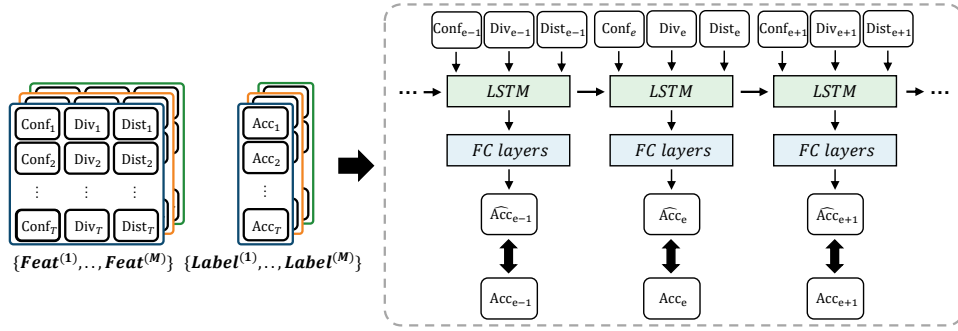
$\text{Conf}_1$ $\text{Div}_1$ $\text{Dist}_1$
$\text{Conf}_2$ $\text{Div}_2$ $\text{Dist}_2$
$\vdots$ $\vdots$ $\vdots$
$\text{Conf}_T$ $\text{Div}_T$ $\text{Dist}_T$

$\text{Acc}_1$
$\text{Acc}_2$
$\vdots$
$\text{Acc}_T$

$\{\boldsymbol{Feat^{(1)}}, .., \boldsymbol{Feat^{(M)}}\}$ $\{\boldsymbol{Label^{(1)}}, .., \boldsymbol{Label^{(M)}}\}$

$\text{Conf}_{e-1}$ $\text{Div}_{e-1}$ $\text{Dist}_{e-1}$
$\text{Conf}_e$ $\text{Div}_e$ $\text{Dist}_e$
$\text{Conf}_{e+1}$ $\text{Div}_{e+1}$ $\text{Dist}_{e+1}$

··· $LSTM$ $LSTM$ $LSTM$ ···

$FC\ layers$ $FC\ layers$ $FC\ layers$

$\widehat{\text{Acc}}_{e-1}$ $\widehat{\text{Acc}}_e$ $\widehat{\text{Acc}}_{e+1}$

$\text{Acc}_{e-1}$ $\text{Acc}_e$ $\text{Acc}_{e+1}$